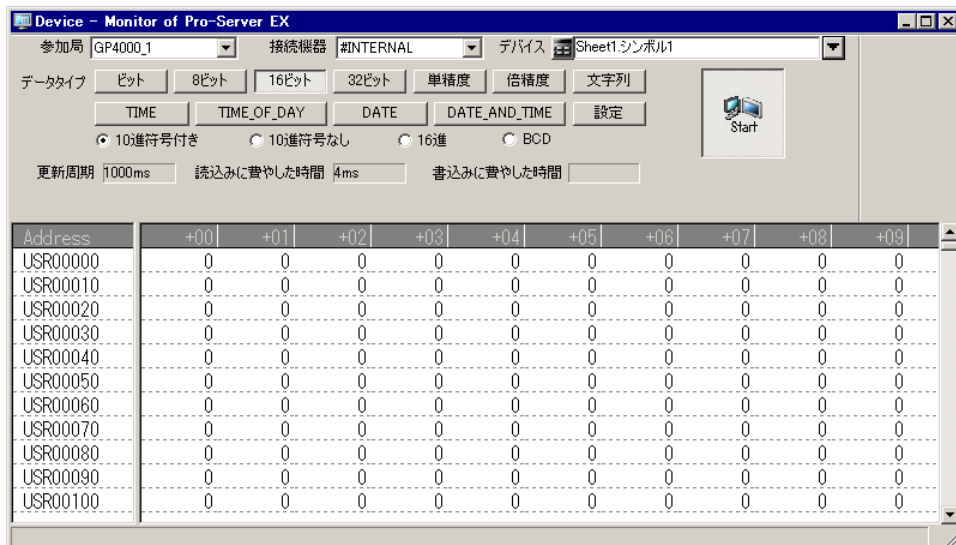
Device - Monitor of Pro-Server EX

参加局 GP4000_1 接続機器 #INTERNAL デバイス Sheet1.シンボル1

データタイプ ビット 8ビット 16ビット 32ビット 単精度 倍精度 文字列

TIME TIME_OF_DAY DATE DATE_AND_TIME 設定

Start

10進符号付き 10進符号なし 16進 BCD

更新周期 1000ms 読込みに費やした時間 4ms 書込みに費やした時間

| Address | +00 | +01 | +02 | +03 | +04 | +05 | +06 | +07 | +08 | +09 |
|---|---|---|---|---|---|---|---|---|---|---|
| USR00000 | 0 | 0 | 0 | 0 | 0 | 0 | 0 | 0 | 0 | 0 |
| USR00010 | 0 | 0 | 0 | 0 | 0 | 0 | 0 | 0 | 0 | 0 |
| USR00020 | 0 | 0 | 0 | 0 | 0 | 0 | 0 | 0 | 0 | 0 |
| USR00030 | 0 | 0 | 0 | 0 | 0 | 0 | 0 | 0 | 0 | 0 |
| USR00040 | 0 | 0 | 0 | 0 | 0 | 0 | 0 | 0 | 0 | 0 |
| USR00050 | 0 | 0 | 0 | 0 | 0 | 0 | 0 | 0 | 0 | 0 |
| USR00060 | 0 | 0 | 0 | 0 | 0 | 0 | 0 | 0 | 0 | 0 |
| USR00070 | 0 | 0 | 0 | 0 | 0 | 0 | 0 | 0 | 0 | 0 |
| USR00080 | 0 | 0 | 0 | 0 | 0 | 0 | 0 | 0 | 0 | 0 |
| USR00090 | 0 | 0 | 0 | 0 | 0 | 0 | 0 | 0 | 0 | 0 |
| USR00100 | 0 | 0 | 0 | 0 | 0 | 0 | 0 | 0 | 0 | 0 |